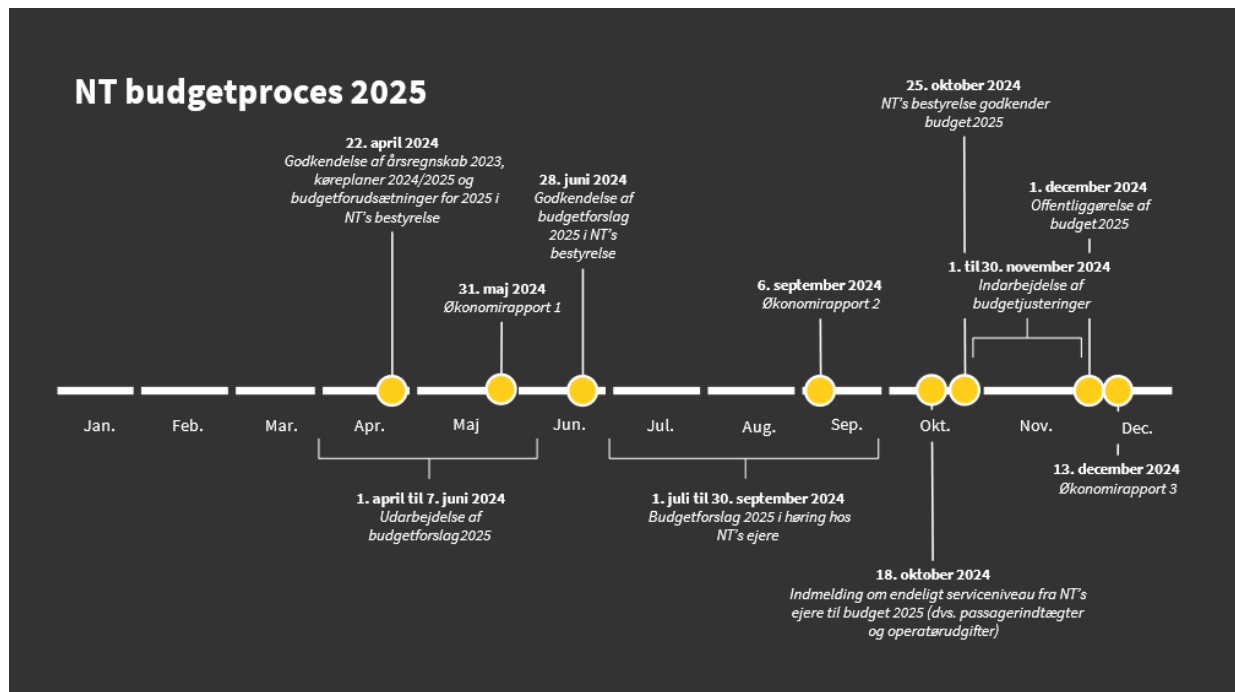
NT budgetproces 2025

25. oktober 2024
NT's bestyrelse godkender budget2025

22. april 2024
Godkendelse af årsregnskab 2023, køreplaner 2024/2025 og budgetforudsætninger for 2025 i NT's bestyrelse

28. juni 2024
Godkendelse af budgetforslag 2025 i NT's bestyrelse

1. december 2024
Offentliggørelse af budget2025

31. maj 2024
Økonomirapport 1

6. september 2024
Økonomirapport 2

1. til 30. november 2024
Indarbejdelse af budgetjusteringer

Jan. Feb. Mar. Apr. Maj Jun. Jul. Aug. Sep. Okt. Nov. Dec.

1. april til 7. juni 2024
Udarbejdelse af budgetforslag2025

1. juli til 30. september 2024
Budgetforslag 2025 i høring hos NT's ejere

13. december 2024
Økonomirapport 3

18. oktober 2024
Indmelding om endeligt serviceniveau fra NT's ejere til budget 2025 (dvs. passagerindtægter og operatørudgifter)